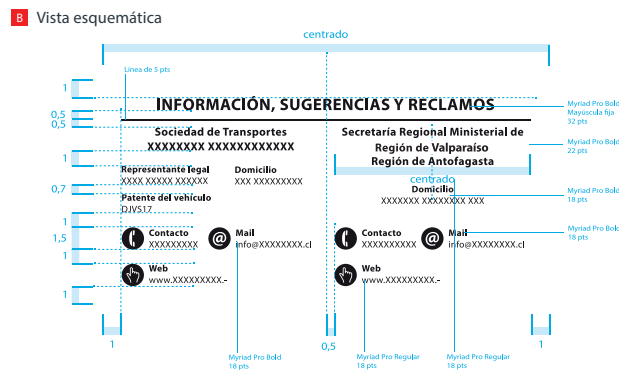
B Vista esquemática

centrado

Línea de 5 pts

1
0,5
0,5

INFORMACIÓN, SUGERENCIAS Y RECLAMOS

Myriad Pro Bold
Mayúscula fija
32 pts

Sociedad de Transportes
XXXXXXXX XXXXXXXXXXXXX

Secretaría Regional Ministerial de
Región de Valparaíso
Región de Antofagasta

Myriad Pro Bold
22 pts

1
0,7

Representante legal
XXXX XXXXX XXXXXX

Domicilio
XXX XXXXXXXXX

centrado
Domicilio
XXXXXXX XXXXXXXX XXX

Myriad Pro Bold
18 pts

Patente del vehículo
DJVS17

1
1,5
1

Contacto
XXXXXXXXX

Mail
info@XXXXXXXX.cl

Contacto
XXXXXXXXXX

Mail
info@XXXXXXXX.cl

Myriad Pro Bold
18 pts

Web
www.XXXXXXXXX.-

Web
www.XXXXXXXXX.-

1

1

0,5

1

Myriad Pro Bold
18 pts

Myriad Pro Regular
18 pts

Myriad Pro Regular
18 pts